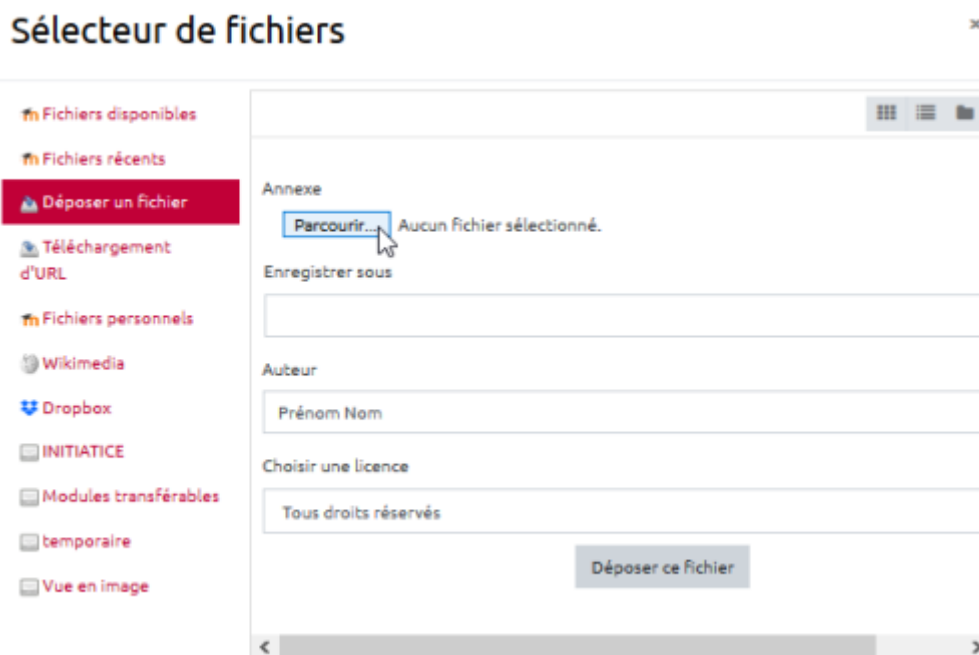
Sélecteur de fichiers

Fichiers disponibles
Fichiers récents
Déposer un fichier
Téléchargement d'URL
Fichiers personnels
Wikimedia
Dropbox
INITIATICE
Modules transférables
temporaire
Vue en image

Annexe
Parcourir... Aucun fichier sélectionné.
Enregistrer sous
Auteur
Prénom Nom
Choisir une licence
Tous droits réservés
Déposer ce fichier